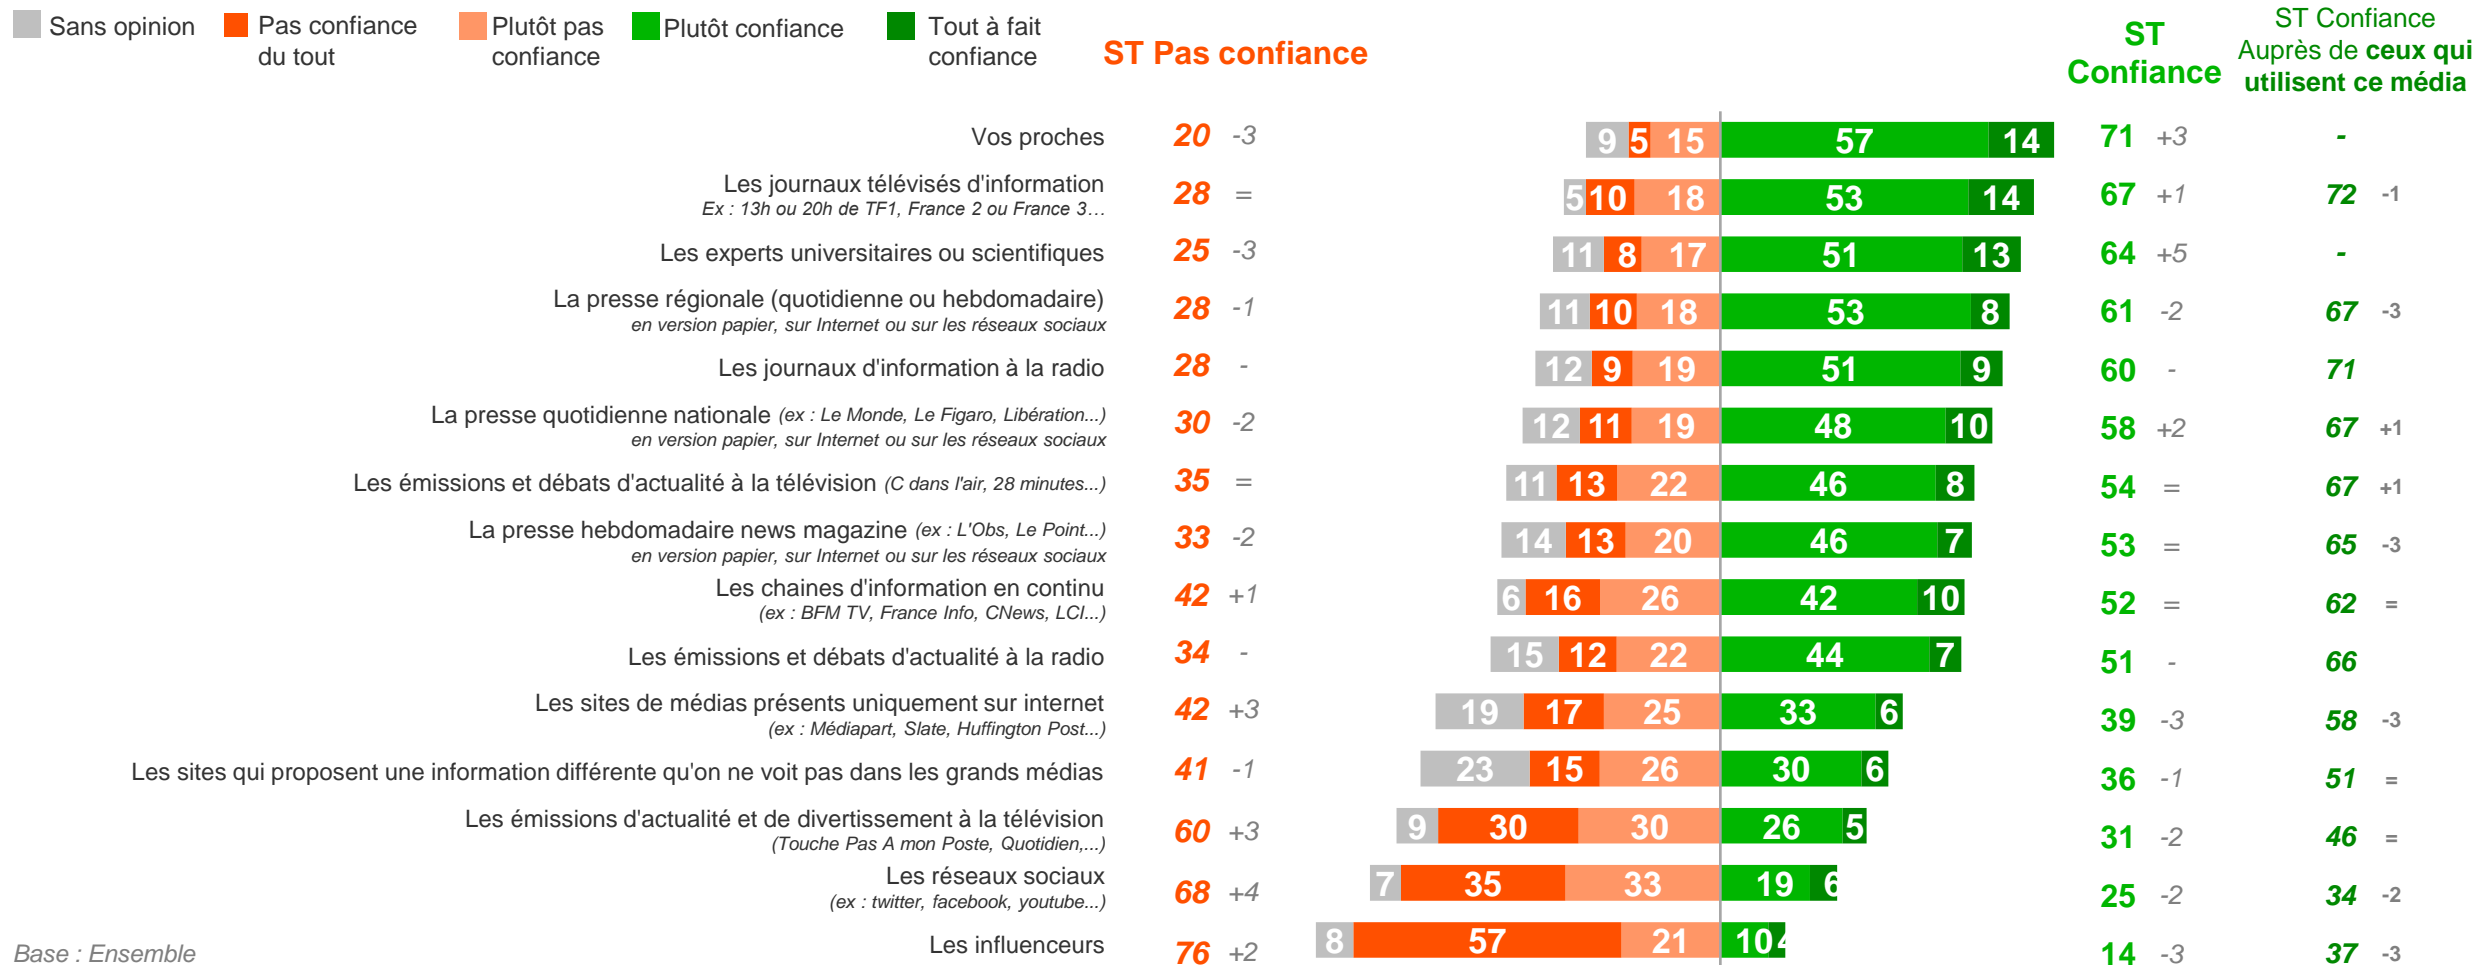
Sans opinion · Pas confiance du tout · Plutôt pas confiance · Plutôt confiance · Tout à fait confiance

ST Pas confiance

ST Confiance

ST Confiance Auprès de ceux qui utilisent ce média

| | ST Pas confiance | Évol. | Sans opinion | Pas confiance du tout | Plutôt pas confiance | Plutôt confiance | Tout à fait confiance | ST Confiance | Évol. | ST Confiance Auprès de ceux qui utilisent ce média | Évol. |
|---|---|---|---|---|---|---|---|---|---|---|---|
| Vos proches | 20 | -3 | 9 | 5 | 15 | 57 | 14 | 71 | +3 | - | |
| Les journaux télévisés d'information *Ex : 13h ou 20h de TF1, France 2 ou France 3…* | 28 | = | 5 | 10 | 18 | 53 | 14 | 67 | +1 | 72 | -1 |
| Les experts universitaires ou scientifiques | 25 | -3 | 11 | 8 | 17 | 51 | 13 | 64 | +5 | - | |
| La presse régionale (quotidienne ou hebdomadaire) *en version papier, sur Internet ou sur les réseaux sociaux* | 28 | -1 | 11 | 10 | 18 | 53 | 8 | 61 | -2 | 67 | -3 |
| Les journaux d'information à la radio | 28 | - | 12 | 9 | 19 | 51 | 9 | 60 | - | 71 | |
| La presse quotidienne nationale *(ex : Le Monde, Le Figaro, Libération...) en version papier, sur Internet ou sur les réseaux sociaux* | 30 | -2 | 12 | 11 | 19 | 48 | 10 | 58 | +2 | 67 | +1 |
| Les émissions et débats d'actualité à la télévision *(C dans l'air, 28 minutes...)* | 35 | = | 11 | 13 | 22 | 46 | 8 | 54 | = | 67 | +1 |
| La presse hebdomadaire news magazine *(ex : L'Obs, Le Point...) en version papier, sur Internet ou sur les réseaux sociaux* | 33 | -2 | 14 | 13 | 20 | 46 | 7 | 53 | = | 65 | -3 |
| Les chaines d'information en continu *(ex : BFM TV, France Info, CNews, LCI...)* | 42 | +1 | 6 | 16 | 26 | 42 | 10 | 52 | = | 62 | = |
| Les émissions et débats d'actualité à la radio | 34 | - | 15 | 12 | 22 | 44 | 7 | 51 | - | 66 | |
| Les sites de médias présents uniquement sur internet *(ex : Médiapart, Slate, Huffington Post...)* | 42 | +3 | 19 | 17 | 25 | 33 | 6 | 39 | -3 | 58 | -3 |
| Les sites qui proposent une information différente qu'on ne voit pas dans les grands médias | 41 | -1 | 23 | 15 | 26 | 30 | 6 | 36 | -1 | 51 | = |
| Les émissions d'actualité et de divertissement à la télévision *(Touche Pas A mon Poste, Quotidien,...)* | 60 | +3 | 9 | 30 | 30 | 26 | 5 | 31 | -2 | 46 | = |
| Les réseaux sociaux *(ex : twitter, facebook, youtube...)* | 68 | +4 | 7 | 35 | 33 | 19 | 6 | 25 | -2 | 34 | -2 |
| Les influenceurs | 76 | +2 | 8 | 57 | 21 | 10 | 4 | 14 | -3 | 37 | -3 |

Base : Ensemble